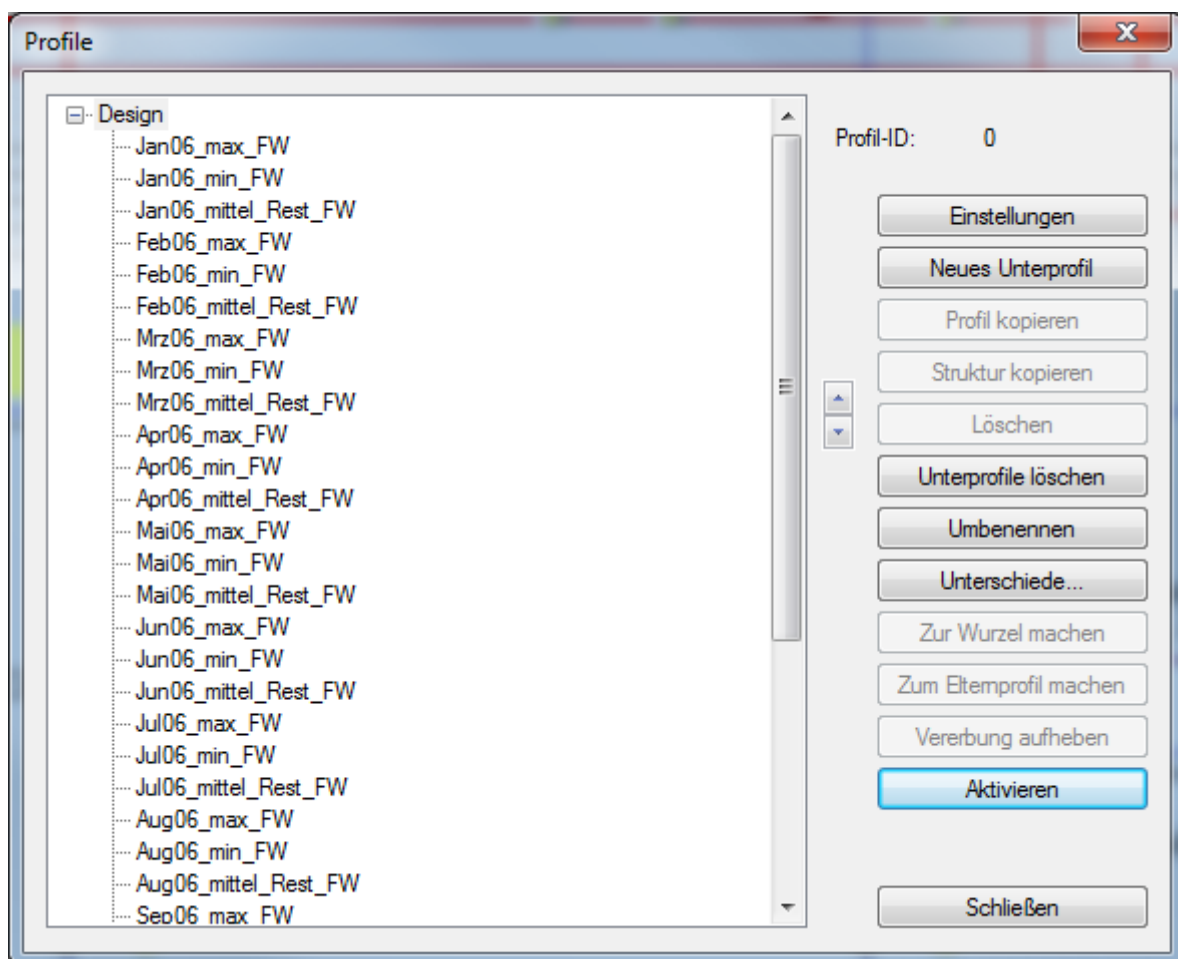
Profile

Design
Jan06_max_FW
Jan06_min_FW
Jan06_mittel_Rest_FW
Feb06_max_FW
Feb06_min_FW
Feb06_mittel_Rest_FW
Mrz06_max_FW
Mrz06_min_FW
Mrz06_mittel_Rest_FW
Apr06_max_FW
Apr06_min_FW
Apr06_mittel_Rest_FW
Mai06_max_FW
Mai06_min_FW
Mai06_mittel_Rest_FW
Jun06_max_FW
Jun06_min_FW
Jun06_mittel_Rest_FW
Jul06_max_FW
Jul06_min_FW
Jul06_mittel_Rest_FW
Aug06_max_FW
Aug06_min_FW
Aug06_mittel_Rest_FW
Sep06_max_FW

Profil-ID: 0

Einstellungen
Neues Unterprofil
Profil kopieren
Struktur kopieren
Löschen
Unterprofile löschen
Umbenennen
Unterschiede...
Zur Wurzel machen
Zum Elternprofil machen
Vererbung aufheben
Aktivieren

Schließen